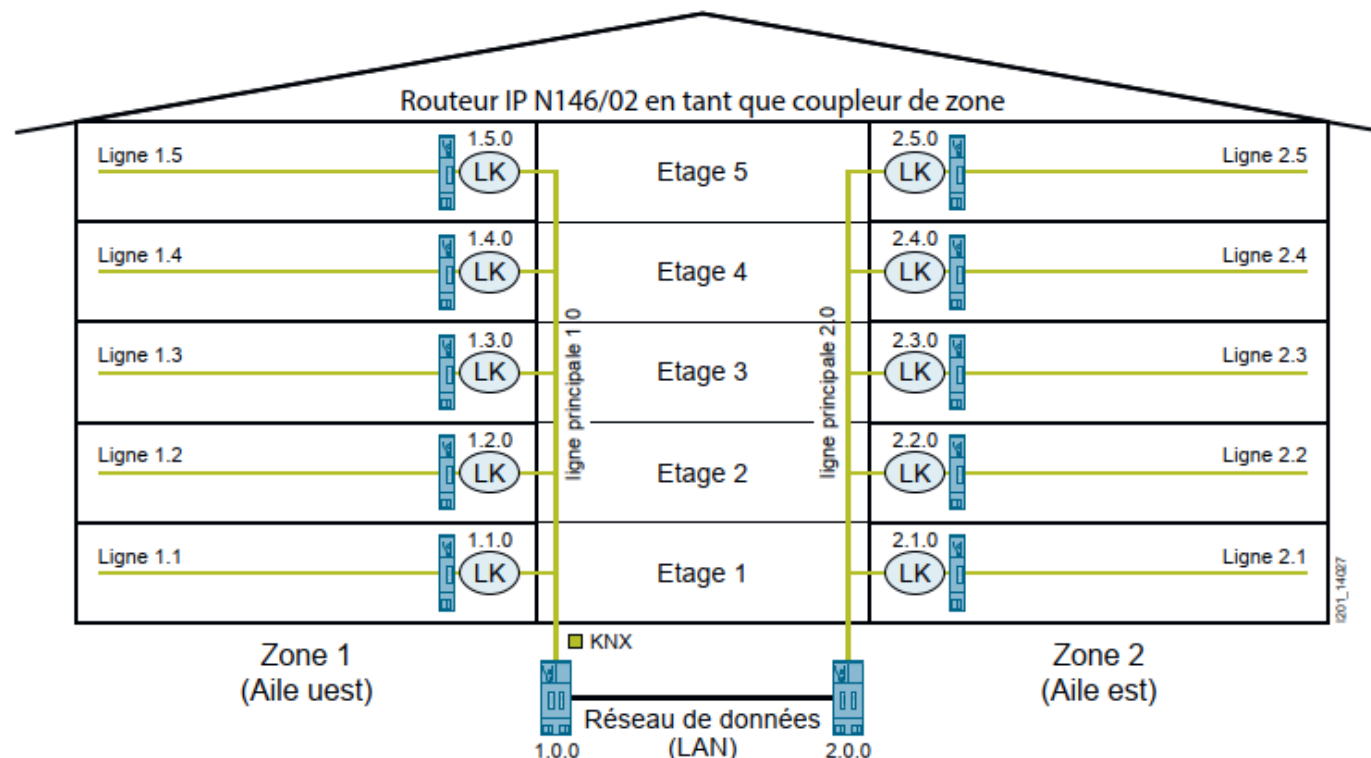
Routeur IP N146/02 en tant que coupleur de zone

Ligne 1.5
1.5.0
LK
Etage 5
2.5.0
LK
Ligne 2.5

Ligne 1.4
1.4.0
LK
Etage 4
2.4.0
LK
Ligne 2.4

Ligne 1.3
1.3.0
LK
Etage 3
2.3.0
LK
Ligne 2.3

Ligne 1.2
1.2.0
LK
Etage 2
2.2.0
LK
Ligne 2.2

Ligne 1.1
1.1.0
LK
Etage 1
2.1.0
LK
Ligne 2.1

ligne principale 1.0
ligne principale 2.0

I201_14027

KNX

Zone 1
(Aile uest)

Zone 2
(Aile est)

Réseau de données
(LAN)

1.0.0
2.0.0